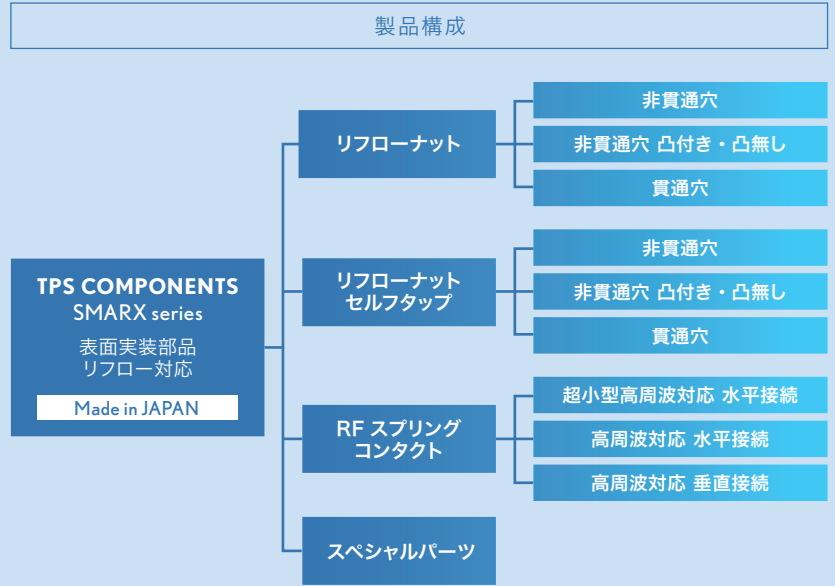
製品構成

TPS COMPONENTS
SMARX series
表面実装部品
リフロー対応
Made in JAPAN

リフローナット

非貫通穴

非貫通穴 凸付き・凸無し

貫通穴

リフローナット
セルフタップ

非貫通穴

非貫通穴 凸付き・凸無し

貫通穴

RF スプリング
コンタクト

超小型高周波対応 水平接続

高周波対応 水平接続

高周波対応 垂直接続

スペシャルパーツ